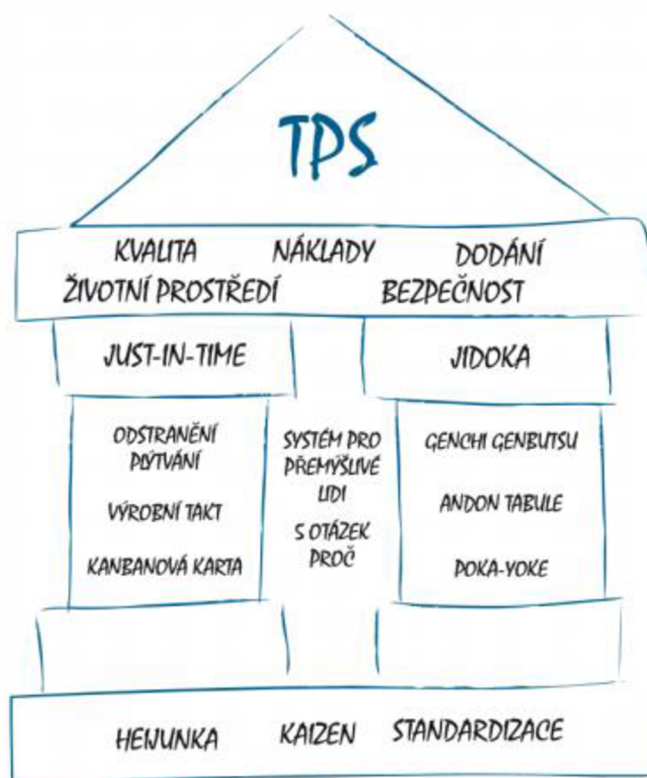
TPS

KVALITA NÁKLADY DODÁNÍ
ŽIVOTNÍ PROSTŘEDÍ BEZPEČNOST

JUST-IN-TIME

JIDOKA

ODSTRANĚNÍ PLÝTVÁNÍ

VÝROBNÍ TAKT

KANBANOVÁ KARTA

SYSTÉM PRO PŘEMÝŠLIVÉ LIDI

5 OTÁZEK PROČ

GENCHI GENBUTSU

ANDON TABULE

POKA-YOKE

HEIJUNKA KAIZEN STANDARDIZACE